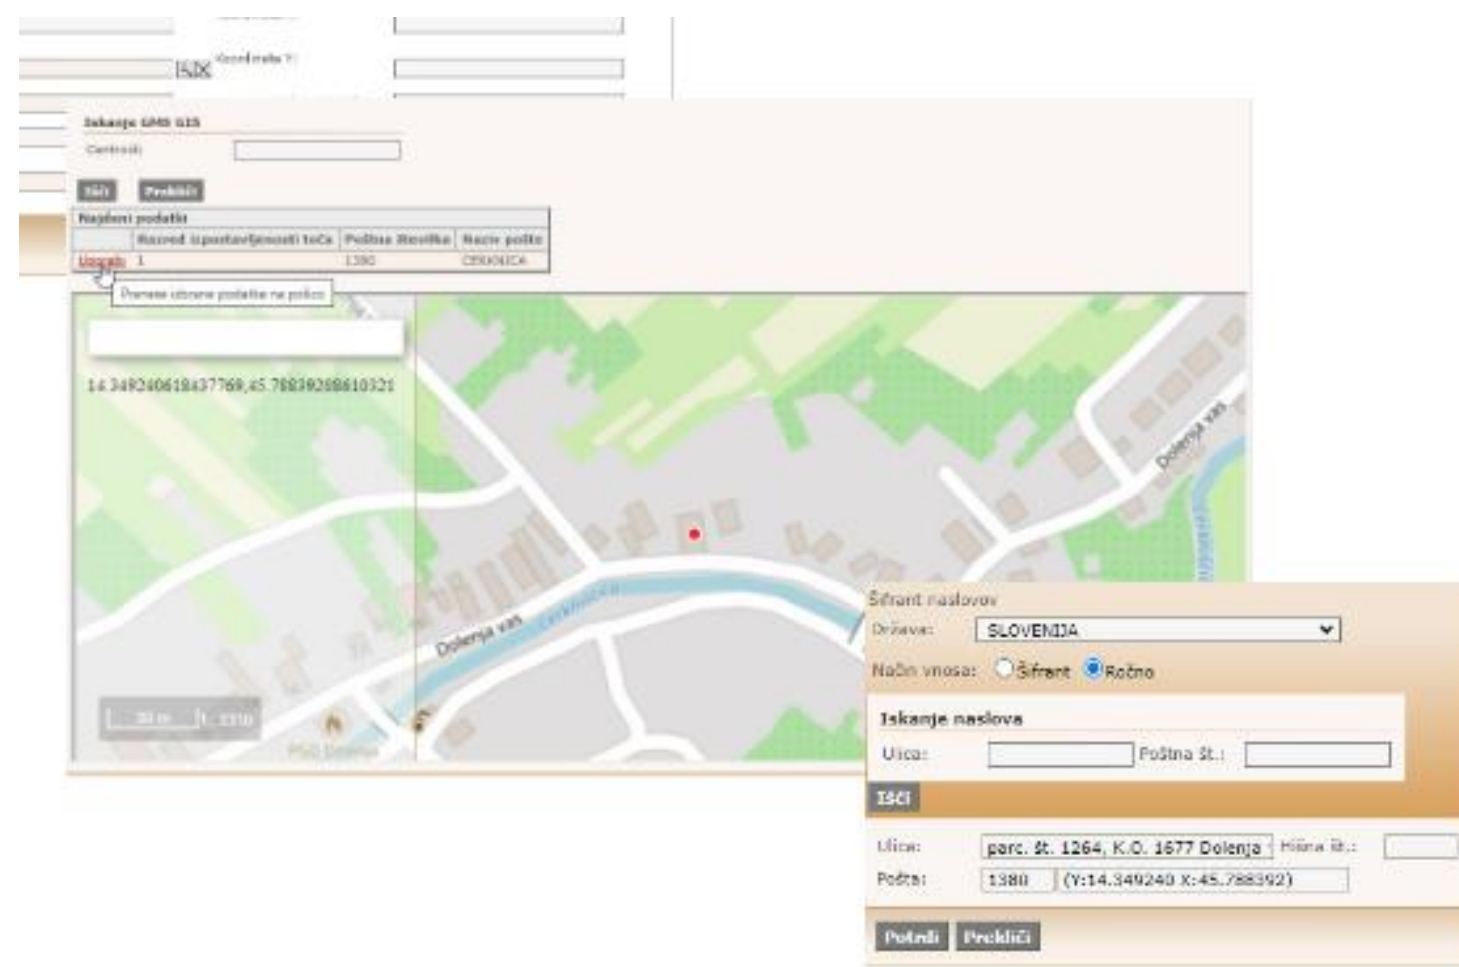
Koordinata Y:

Iskanje GMS GIS
Centroid:

Išči Prekliči

Najdeni podatki

| | Razred izpostavljenosti toča | Poštna številka | Naziv pošte |
|---|---|---|---|
| Uporabi | 1 | 1380 | CERKNICA |

Prenese izbrane podatke na polico

14.349240618437769,45.788392088610321

Dolenja vas
Cerkniščica
Dolenja vas
20 m
PGD Dolenja

Šifrant naslovov
Država: SLOVENIJA
Način vnosa: Šifrant Ročno
Iskanje naslova
Ulica: Poštna št.:
Išči
Ulica: parc. št. 1264, K.O. 1677 Dolenja Hišna št.:
Pošta: 1380 (Y:14.349240 X:45.788392)
Potrdi Prekliči